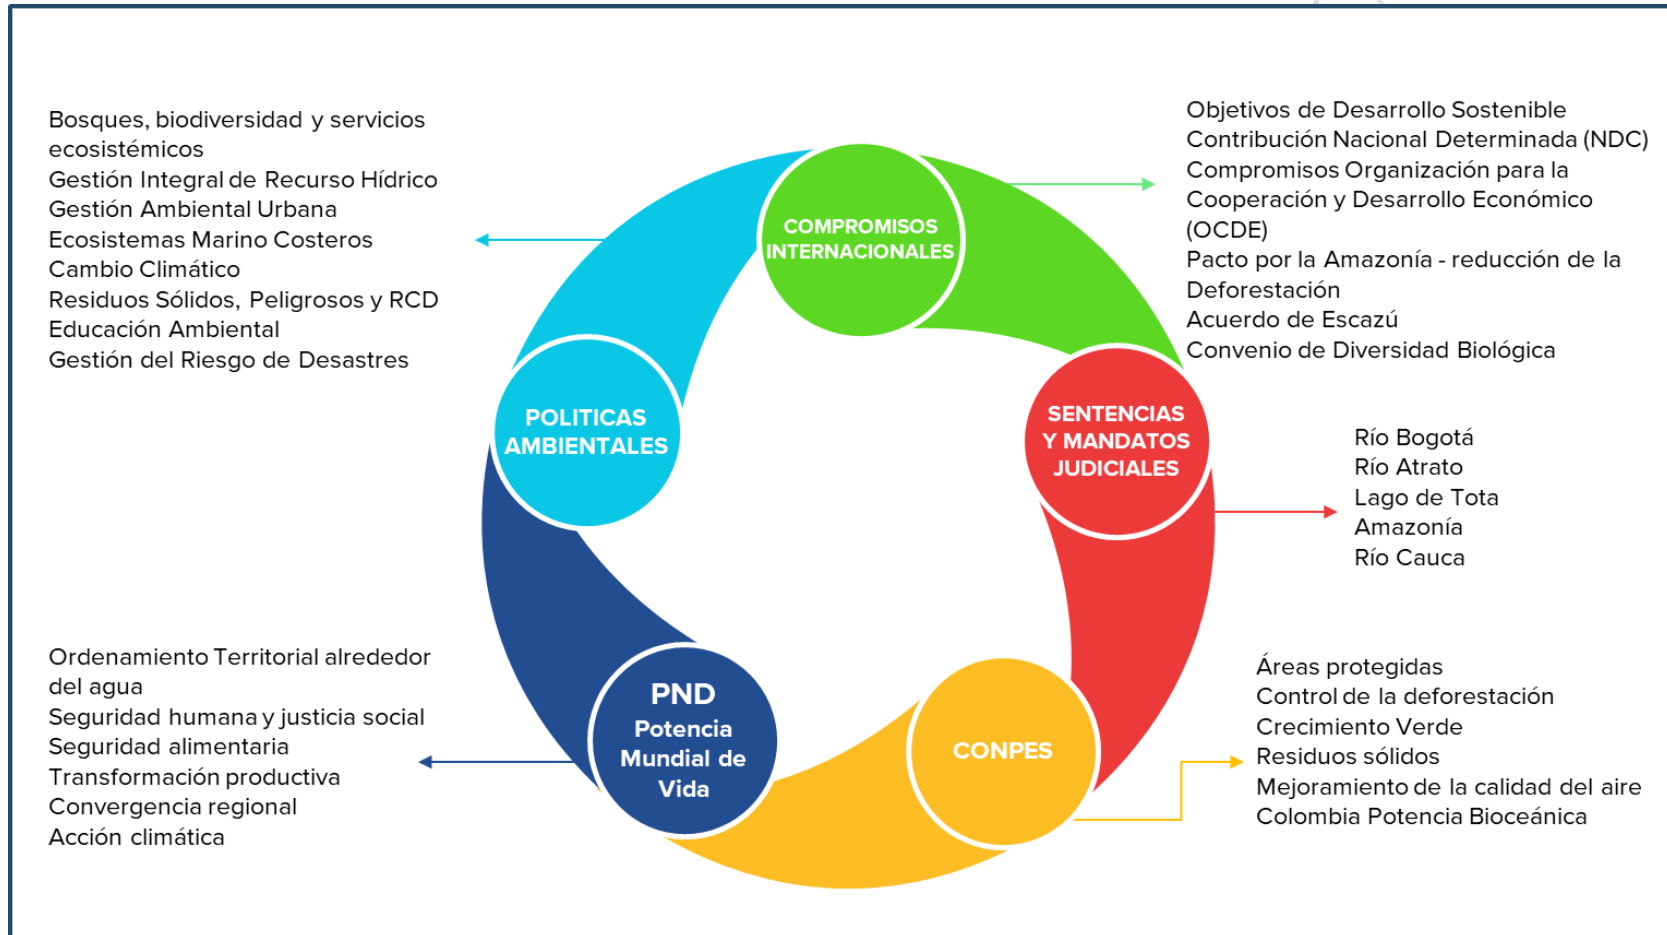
Bosques, biodiversidad y servicios ecosistémicos
Gestión Integral de Recurso Hídrico
Gestión Ambiental Urbana
Ecosistemas Marino Costeros
Cambio Climático
Residuos Sólidos, Peligrosos y RCD
Educación Ambiental
Gestión del Riesgo de Desastres

COMPROMISOS INTERNACIONALES

Objetivos de Desarrollo Sostenible
Contribución Nacional Determinada (NDC)
Compromisos Organización para la Cooperación y Desarrollo Económico (OCDE)
Pacto por la Amazonía - reducción de la Deforestación
Acuerdo de Escazú
Convenio de Diversidad Biológica

POLITICAS AMBIENTALES

SENTENCIAS Y MANDATOS JUDICIALES

Río Bogotá
Río Atrato
Lago de Tota
Amazonía
Río Cauca

Ordenamiento Territorial alrededor del agua
Seguridad humana y justicia social
Seguridad alimentaria
Transformación productiva
Convergencia regional
Acción climática

PND
Potencia Mundial de Vida

CONPES

Áreas protegidas
Control de la deforestación
Crecimiento Verde
Residuos sólidos
Mejoramiento de la calidad del aire
Colombia Potencia Bioceánica